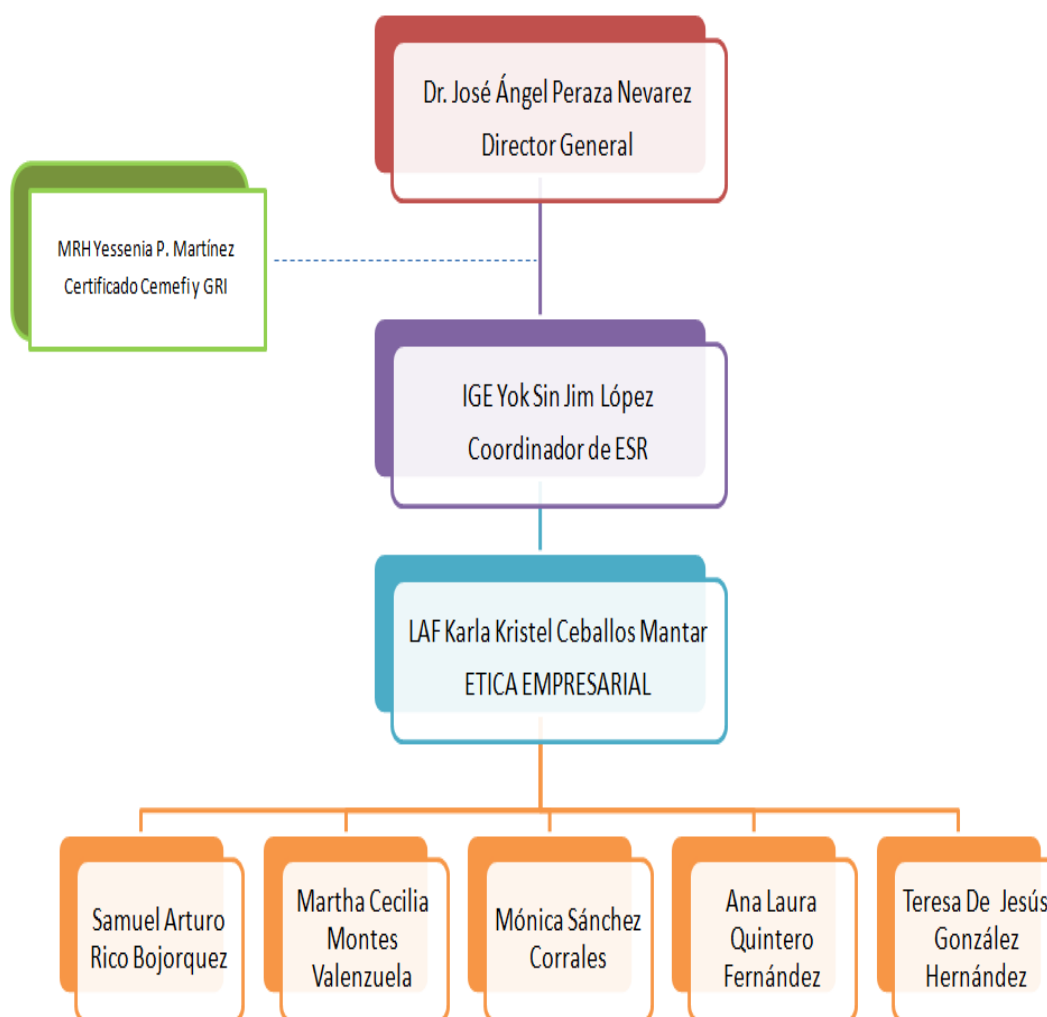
Dr. José Ángel Peraza Nevarez
Director General

MRH Yessenia P. Martínez
Certificado Cemefi y GRI

IGE Yok Sin Jim López
Coordinador de ESR

LAF Karla Kristel Ceballos Mantar
ETICA EMPRESARIAL

Samuel Arturo Rico Bojorquez

Martha Cecilia Montes Valenzuela

Mónica Sánchez Corrales

Ana Laura Quintero Fernández

Teresa De Jesús González Hernández